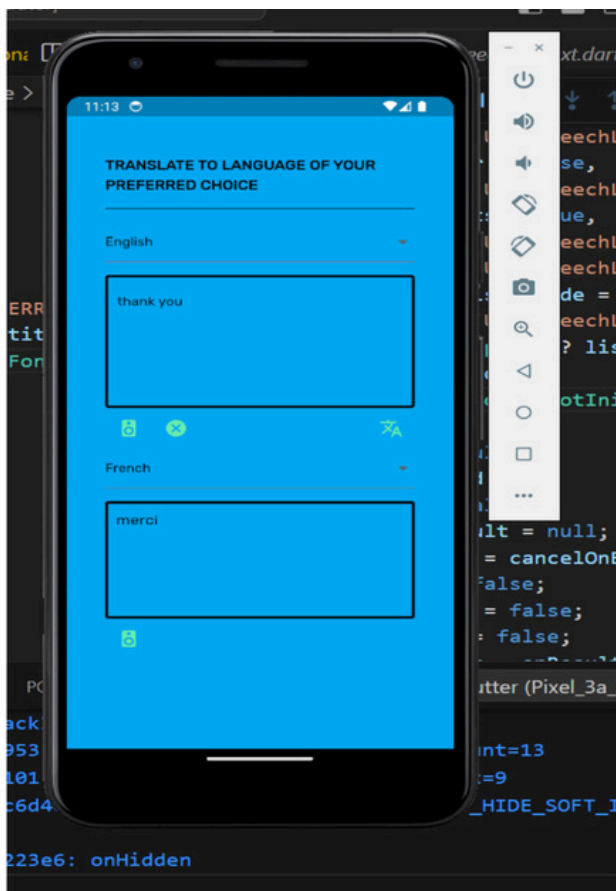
11:13

TRANSLATE TO LANGUAGE OF YOUR PREFERRED CHOICE

English

thank you

French

merci

eechL
se,
eechL
ue,
eechL
eechL
de =
eechL
? lis
otIni
ult = null;
= cancelOnE
false;
= false;
false;
utter (Pixel_3a_
unt=13
=9
_HIDE_SOFT_I
223e6: onHidden